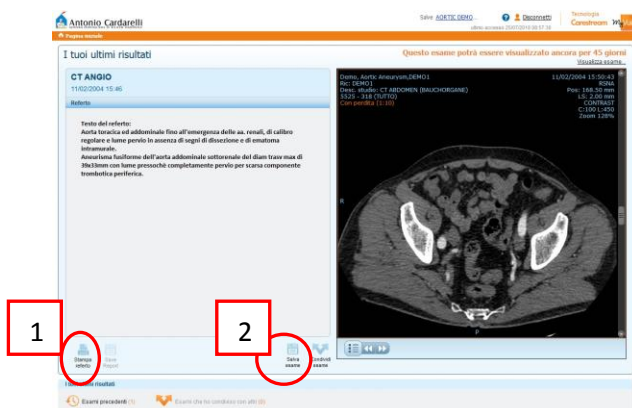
Antonio Cardarelli

Salve AORTIC DEMO | Disconnetti
ultimo accesso 20/07/2010 09:57:36

Tecnologia Consdream

Pagina iniziale

I tuoi ultimi risultati

Questo esame potrà essere visualizzato ancora per 45 giorni
Visualizza esame

CT ANGIO
11/02/2004 15:46

Referto

Testo del referto:
Aorta toracica ed addominale fino all'emergenza delle aa. renali, di calibro regolare e lume pervio in assenza di segni di dissezione e di ematoma intramurale.
Aneurisma fusiforme dell'aorta addominale sottorenale del diam trasv max di 39x33mm con lume pressoché completamente pervio per scarsa componente trombotica periferica.

Demo, Aortic Aneurysm,DEMO1
Ric: DEMO1
Desc. studio: CT ABDOMEN (BAUCHORGANE)
5525 - 318 (TUTTO)
Con perdita (1:10)

11/02/2004 15:50:43
RSNA
Pos: 168.50 mm
LS: 2.00 mm
CONTRAST
C:100 L:450
Zoom 128%

R

P

1

2

Stampa referto

Salva Report

Salva esame

Condividi esame

I tuoi ultimi risultati

Esami precedenti (1)

Esami che hai condiviso con altri (0)